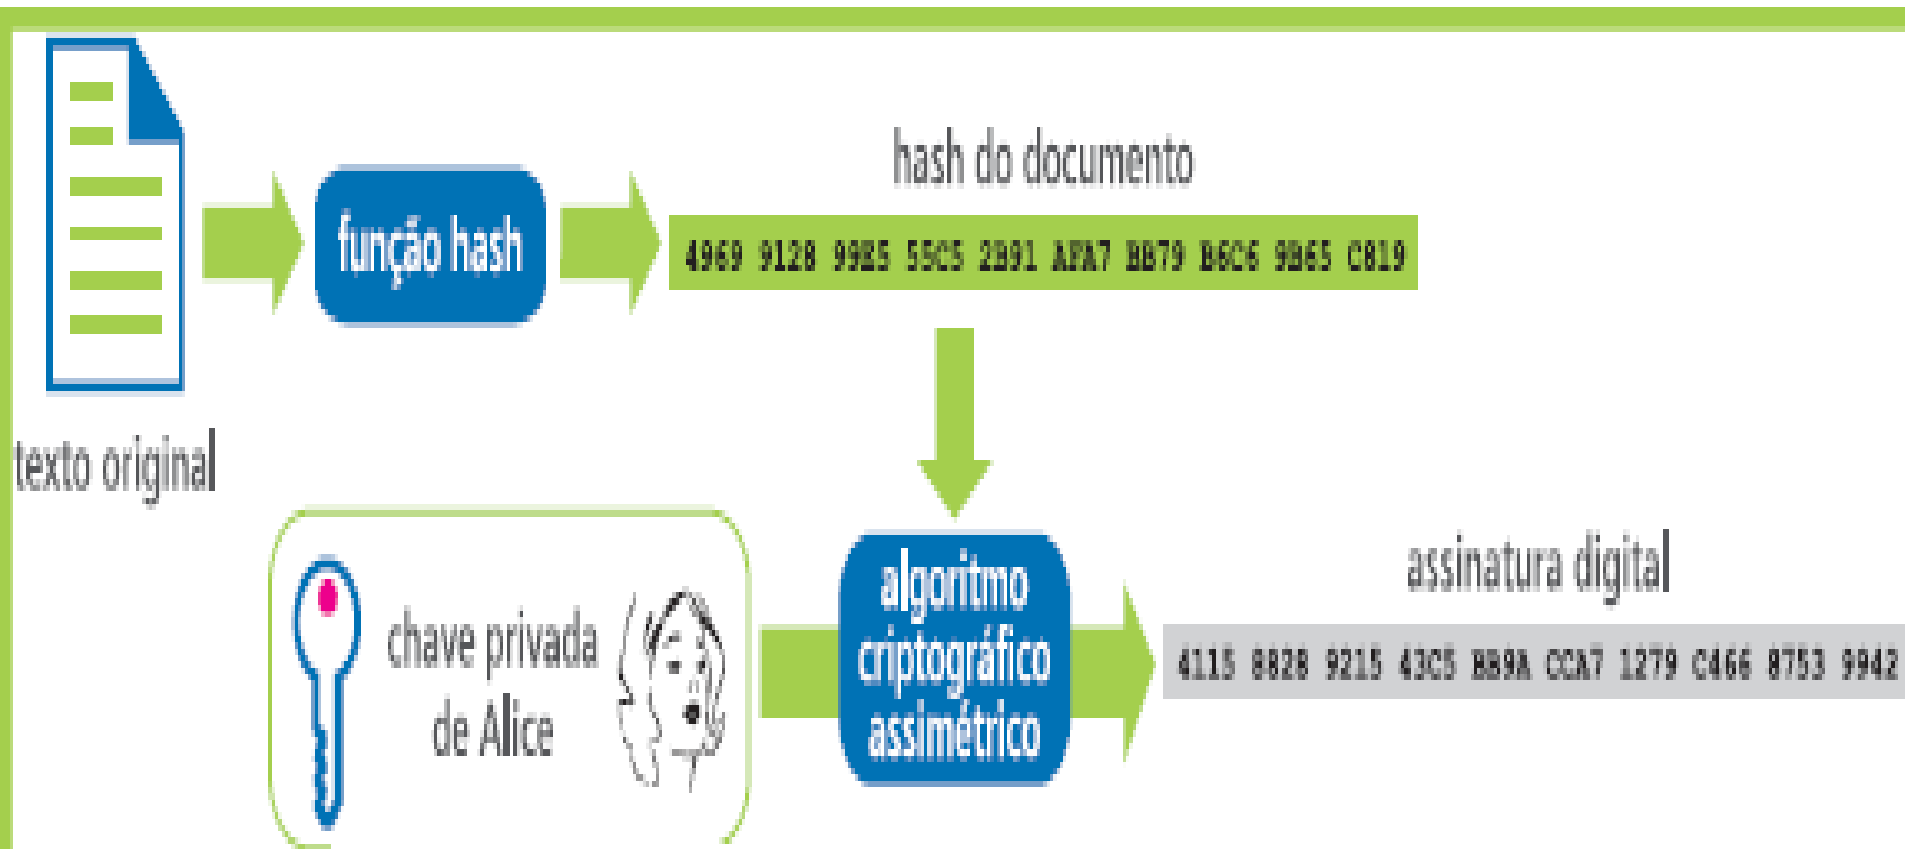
texto original

função hash

hash do documento

4969 9128 99E5 55C5 2B91 AFA7 BB79 B6C6 9B65 C819

chave privada de Alice

algoritmo criptográfico assimétrico

assinatura digital

4115 8828 9215 43C5 BB9A CCA7 1279 C466 8753 9942